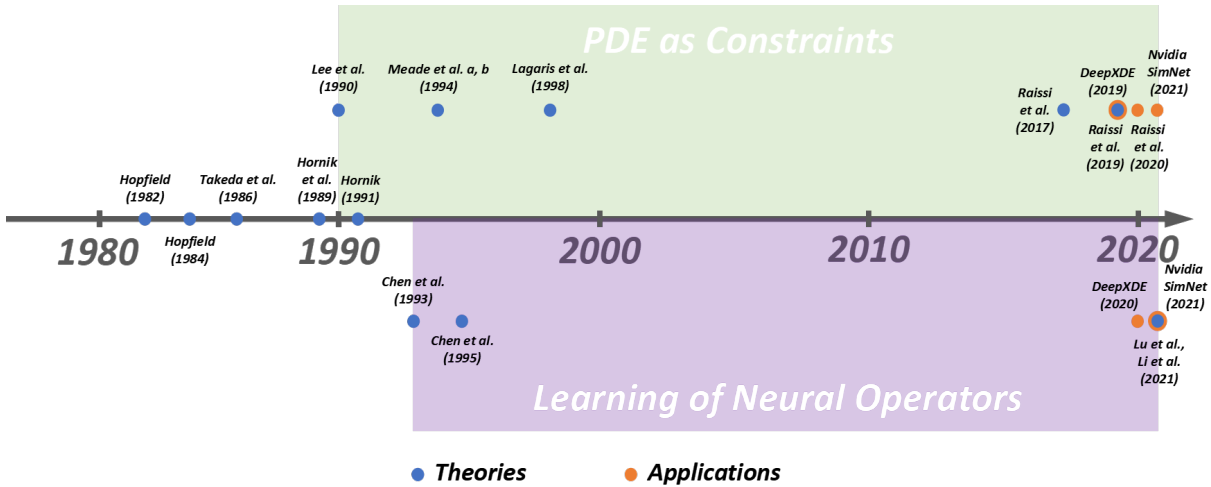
PDE as Constraints

Lee et al. (1990)

Meade et al. a, b (1994)

Lagaris et al. (1998)

Raissi et al. (2017)

DeepXDE (2019)

Nvidia SimNet (2021)

Raissi et al. (2019)

Raissi et al. (2020)

Hopfield (1982)

Takeda et al. (1986)

Hornik et al. (1989)

Hornik (1991)

1980

Hopfield (1984)

1990

2000

2010

2020

Chen et al. (1993)

Chen et al. (1995)

DeepXDE (2020)

Nvidia SimNet (2021)

Lu et al., Li et al. (2021)

Learning of Neural Operators

Theories

Applications